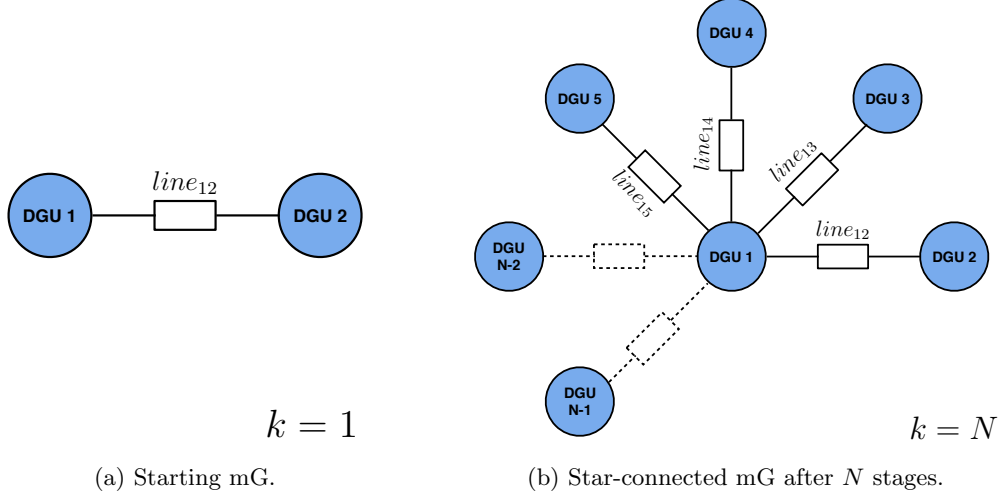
$line_{12}$

DGU 1

DGU 2

$k = 1$

(a) Starting mG.

DGU 4

DGU 5

DGU 3

$line_{14}$

$line_{13}$

$line_{15}$

DGU N-2

DGU 1

$line_{12}$

DGU 2

DGU N-1

$k = N$

(b) Star-connected mG after $N$ stages.